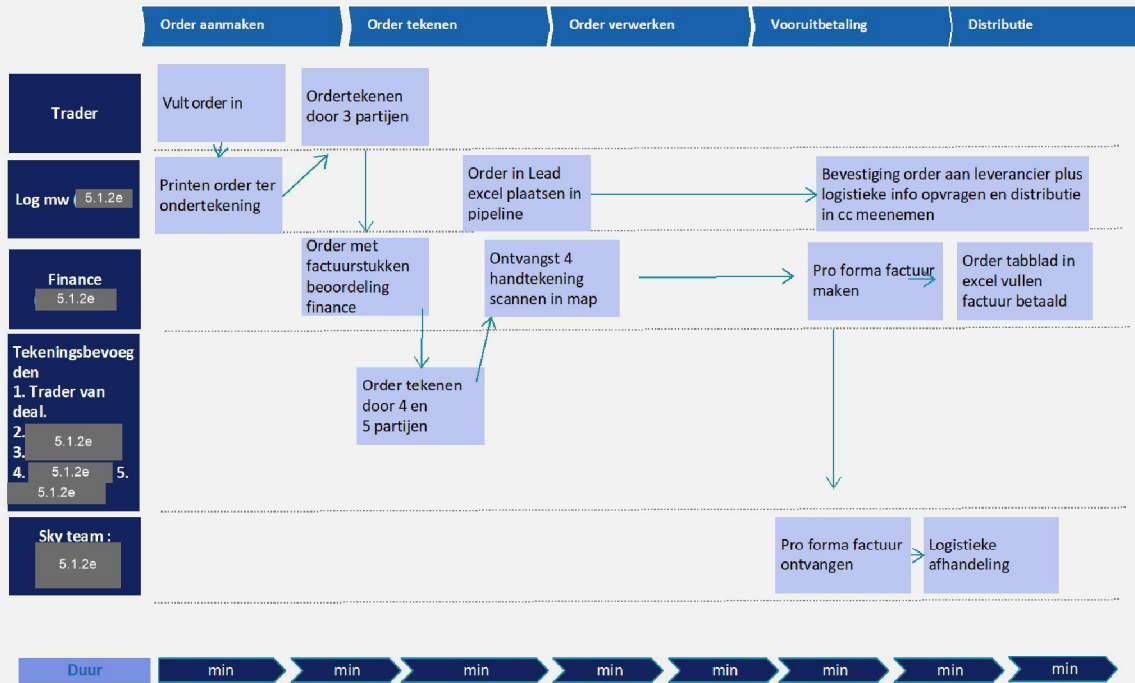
Order aanmaken
Order tekenen
Order verwerken
Vooruitbetaling
Distributie

Trader

Vult order in

Ordertekenen door 3 partijen

Log mw 5.1.2e

Printen order ter ondertekening

Order in Lead excel plaatsen in pipeline

Bevestiging order aan leverancier plus logistieke info opvragen en distributie in cc meenemen

Finance
5.1.2e

Order met factuurstukken beoordeling finance

Ontvangst 4 handtekening scannen in map

Pro forma factuur maken

Order tabblad in excel vullen factuur betaald

Tekeningsbevoegden
1. Trader van deal.
2. 5.1.2e
3.
4. 5.1.2e 5. 5.1.2e

Order tekenen door 4 en 5 partijen

Sky team :
5.1.2e

Pro forma factuur ontvangen

Logistieke afhandeling

Duur
min
min
min
min
min
min
min
min